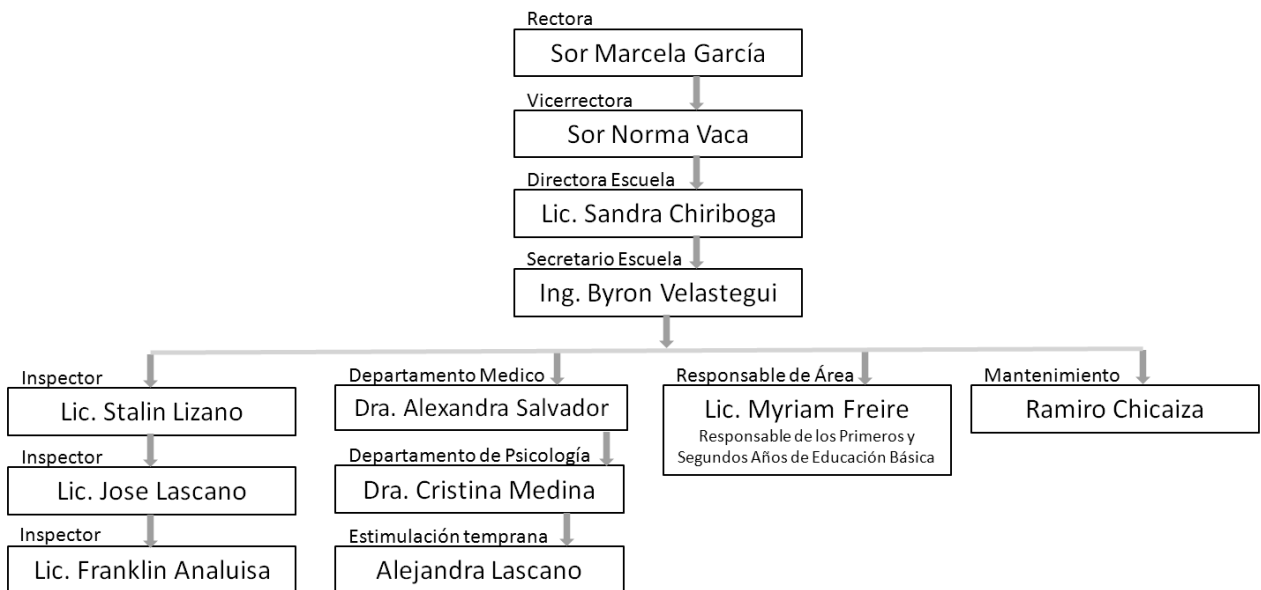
Rectora
Sor Marcela García

Vicerrectora
Sor Norma Vaca

Directora Escuela
Lic. Sandra Chiriboga

Secretario Escuela
Ing. Byron Velastegui

Inspector
Lic. Stalin Lizano

Inspector
Lic. Jose Lascano

Inspector
Lic. Franklin Analuisa

Departamento Medico
Dra. Alexandra Salvador

Departamento de Psicología
Dra. Cristina Medina

Estimulación temprana
Alejandra Lascano

Responsable de Área
Lic. Myriam Freire
Responsable de los Primeros y Segundos Años de Educación Básica

Mantenimiento
Ramiro Chicaiza